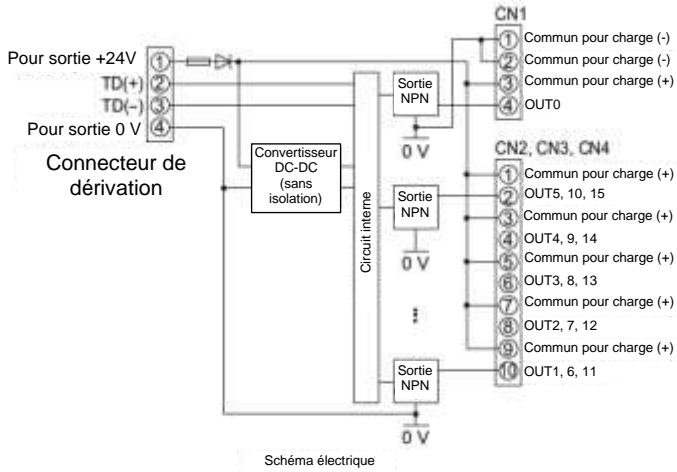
CN1

Pour sortie +24V ①
TD(+) ②
TD(−) ③
Pour sortie 0 V ④

Connecteur de dérivation

① Commun pour charge (-)
② Commun pour charge (-)
③ Commun pour charge (+)
④ OUT0

Sortie NPN

0 V

Convertisseur DC-DC (sans isolation)

Circuit interne

CN2, CN3, CN4

① Commun pour charge (+)
② OUT5, 10, 15
③ Commun pour charge (+)
④ OUT4, 9, 14
⑤ Commun pour charge (+)
⑥ OUT3, 8, 13
⑦ Commun pour charge (+)
⑧ OUT2, 7, 12
⑨ Commun pour charge (+)
⑩ OUT1, 6, 11

Sortie NPN

0 V

Sortie NPN

0 V

Schéma électrique